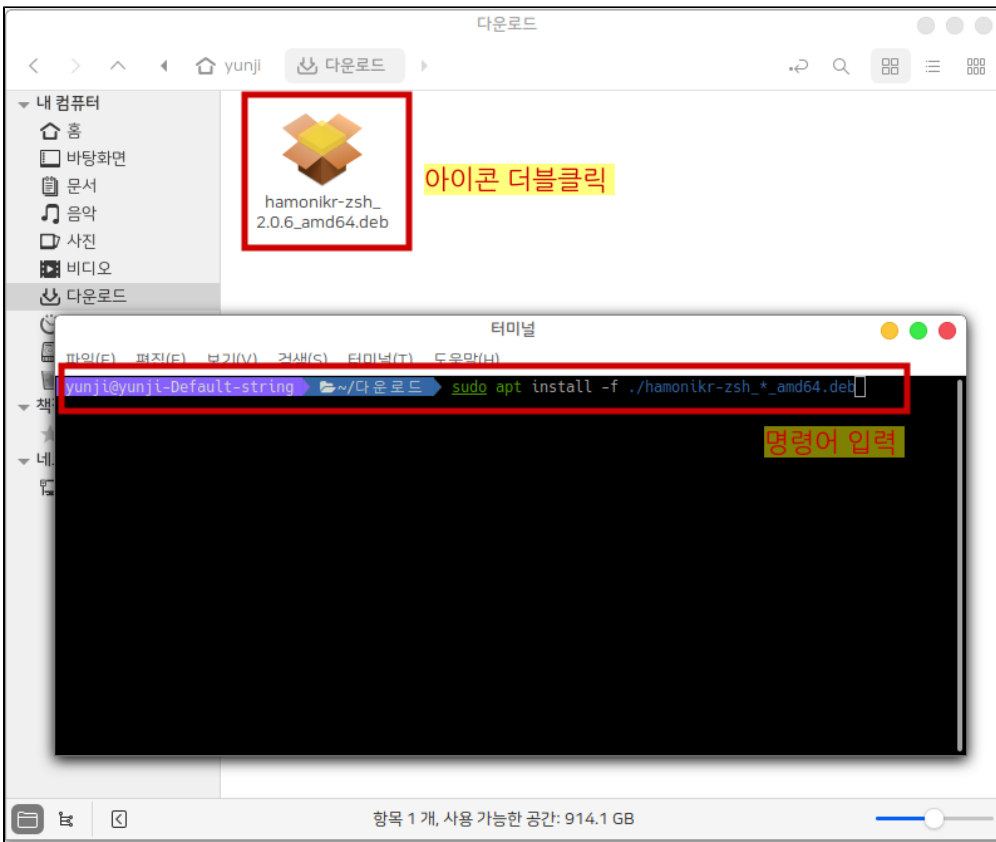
다운로드

yunji 다운로드

내 컴퓨터
홈
바탕화면
문서
음악
사진
비디오
다운로드

hamonikr-zsh_2.0.6_amd64.deb

아이콘 더블클릭

터미널

파일(F) 편집(E) 보기(V) 검색(S) 터미널(T) 도움말(H)

yunji@yunji-Default-string ~/다운로드 sudo apt install -f ./hamonikr-zsh_*_amd64.deb

명령어 입력

항목 1 개, 사용 가능한 공간: 914.1 GB